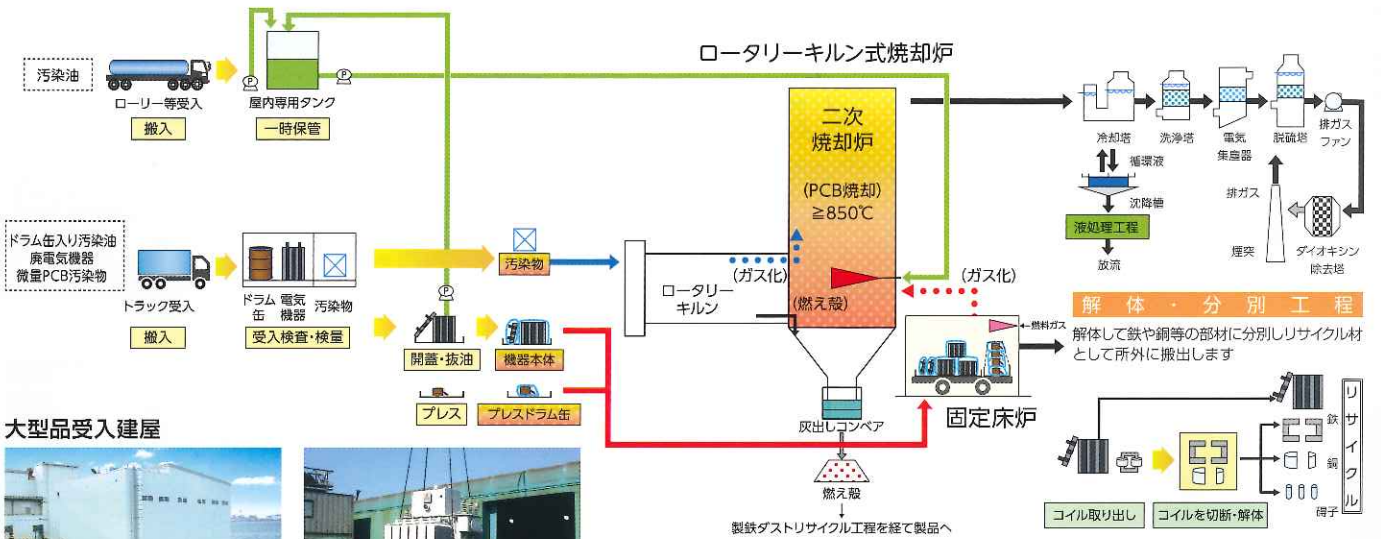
汚染油

ローリー等受入

搬入

屋内専用タンク

一時保管

ロータリーキルン式焼却炉

二次焼却炉

(PCB焼却)
≧850℃

冷却塔　洗浄塔　電気集塵器　脱硫塔　排ガスファン

循環液

沈降槽

液処理工程

放流

排ガス

煙突

ダイオキシン除去塔

ドラム缶入り汚染油
廃電気機器
微量PCB汚染物

トラック受入

搬入

ドラム缶　電気機器　汚染物

受入検査・検量

汚染物

(ガス化)

ロータリーキルン

(燃え殻)

(ガス化)

燃料ガス

解体・分別工程

解体して鉄や銅等の部材に分別しリサイクル材として所外に搬出します

開蓋・抜油

機器本体

プレス

プレスドラム缶

固定床炉

灰出しコンベア

燃え殻

製鉄ダストリサイクル工程を経て製品へ

大型品受入建屋

鉄

銅

碍子

リサイクル

コイル取り出し

コイルを切断・解体